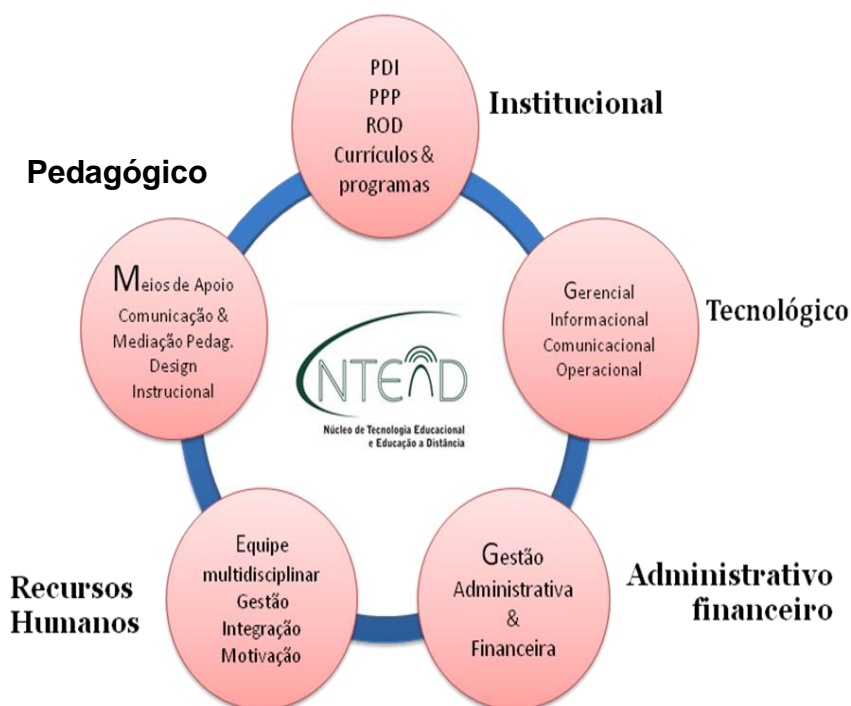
PDI
PPP
ROD
Currículos & programas

Institucional

Pedagógico

Meios de Apoio
Comunicação & Mediação Pedag.
Design Instrucional

Gerencial
Informacional
Comunicacional
Operacional

Tecnológico

NTEAD
Núcleo de Tecnologia Educacional e Educação a Distância

Equipe multidisciplinar
Gestão
Integração
Motivação

Recursos Humanos

Gestão
Administrativa
&
Financeira

Administrativo financeiro